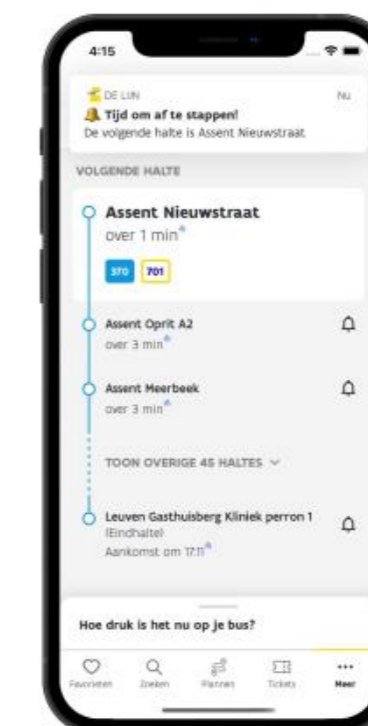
4:15

DE LIJN
Nu
Tijd om af te stappen!
De volgende halte is Assent Nieuwstraat

VOLGENDE HALTE

Assent Nieuwstraat
over 1 min

370
701

Assent Oprit A2
over 3 min

Assent Meerbeek
over 3 min

TOON OVERIGE 45 HALTES

Leuven Gasthuisberg Kliniek perron 1
(Eindhalte)
Aankomst om 17:11

Hoe druk is het nu op je bus?

Favorieten
Zoeken
Plannen
Tickets
Meer